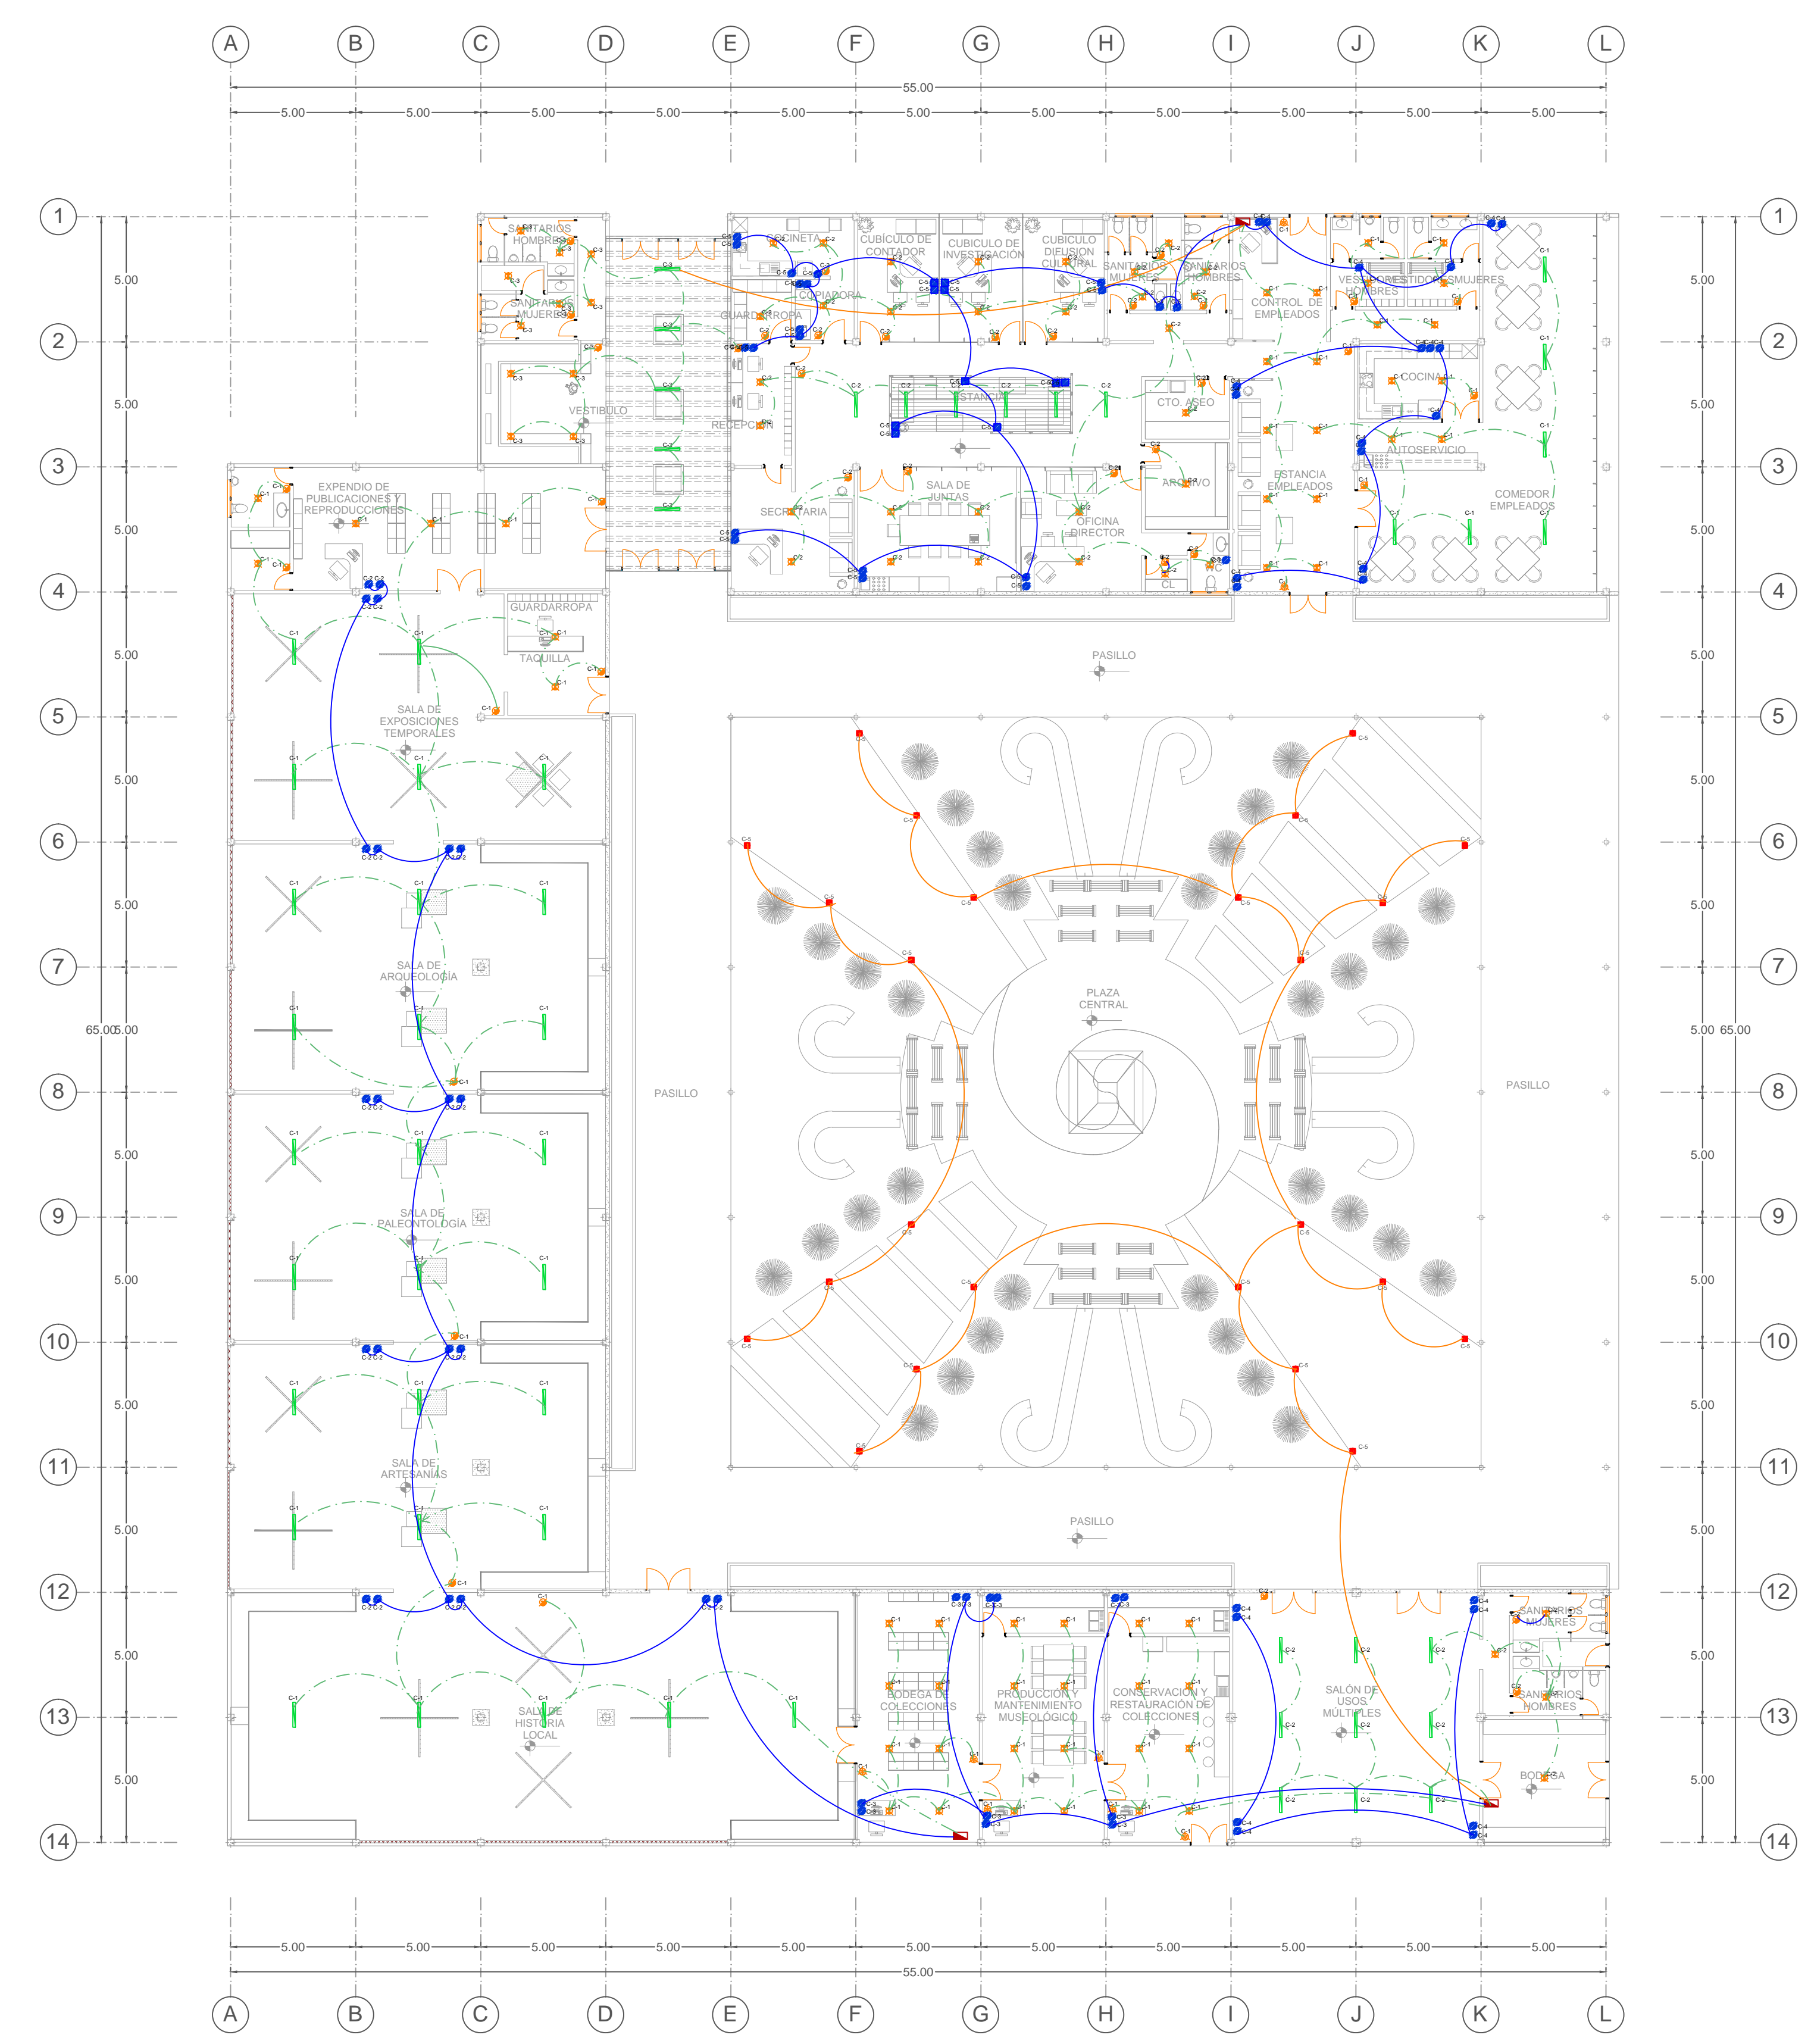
A B C D E F G H I J K L

55.00

5.00 5.00 5.00 5.00 5.00 5.00 5.00 5.00 5.00 5.00 5.00

1 2 3 4 5 6 7 8 9 10 11 12 13 14

65.00

SANITARIOS HOMBRES
SANITARIOS MUJERES
VESTIBULO
COCINETA
COPIADORA
GUARDARROPA
RECEPCIÓN
CUBICULO DE CONTADOR
CUBICULO DE INVESTIGACIÓN
CUBICULO DIFUSION CULTURAL
SANITARIOS MUJERES
SANITARIOS HOMBRES
CONTROL DE EMPLEADOS
VESTIDORES HOMBRES
VESTIDORES MUJERES
COCINA
AUTOSERVICIO
COMEDOR EMPLEADOS
ESTANCIA
CTO. ASEO
ARCHIVO
ESTANCIA EMPLEADOS
SALA DE JUNTAS
SECRETARIA
OFICINA DIRECTOR
EXPENDIO DE PUBLICACIONES Y REPRODUCCIONES
GUARDARROPA
TAQUILLA
SALA DE EXPOSICIONES TEMPORALES
PASILLO
SALA DE ARQUEOLOGÍA
SALA DE PALEONTOLOGÍA
SALA DE ARTESANÍAS
PASILLO
PLAZA CENTRAL
PASILLO
PASILLO
SALA DE HISTORIA LOCAL
BODEGA DE COLECCIONES
PRODUCCION Y MANTENIMIENTO MUSEOLÓGICO
CONSERVACIÓN Y RESTAURACIÓN DE COLECCIONES
SALÓN DE USOS MÚLTIPLES
SANITARIOS MUJERES
SANITARIOS HOMBRES
BODEGA

C-1 C-2 C-3 C-4 C-5